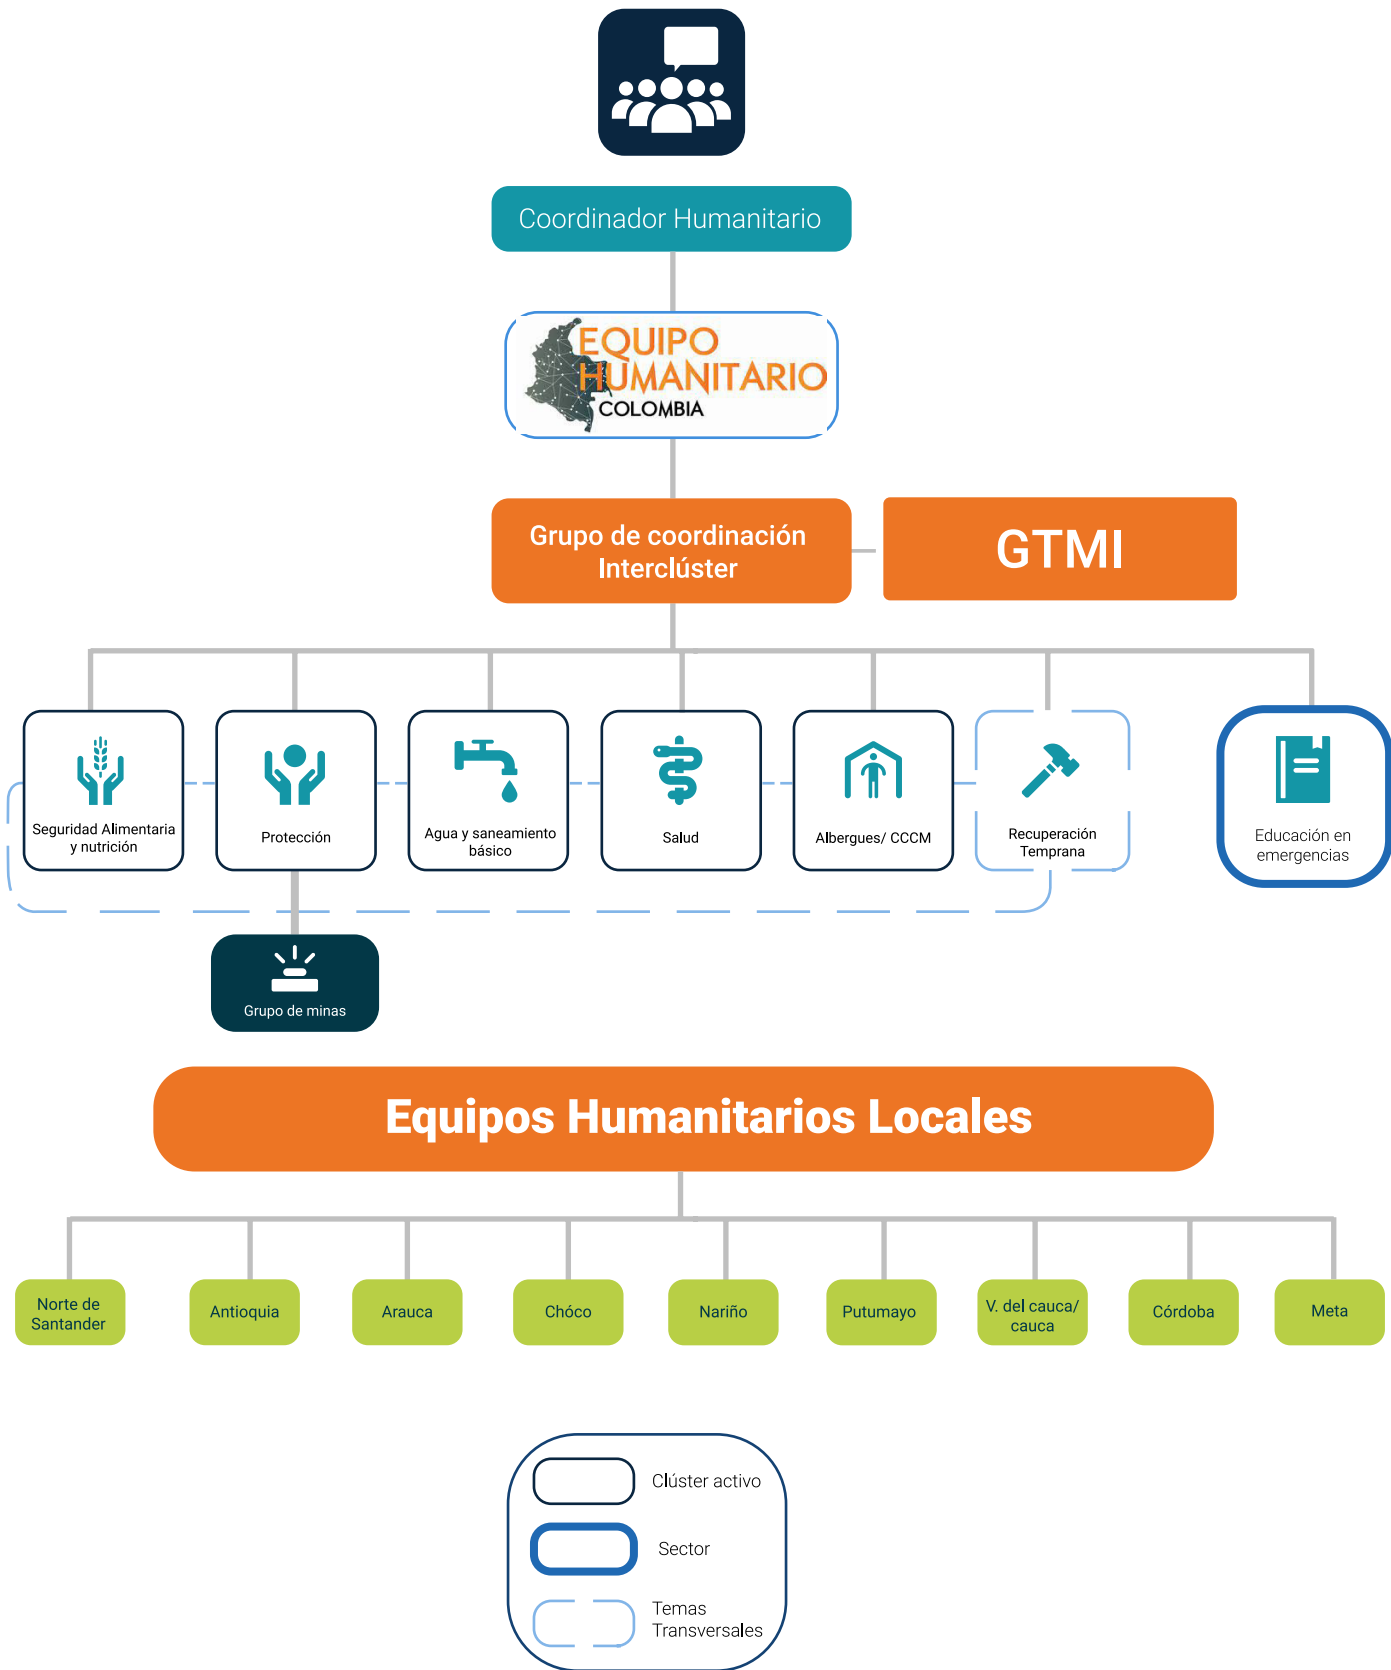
Coordinador Humanitario

EQUIPO HUMANITARIO COLOMBIA

Grupo de coordinación Interclúster

GTMI

Seguridad Alimentaria y nutrición

Protección

Agua y saneamiento básico

Salud

Albergues/ CCCM

Recuperación Temprana

Educación en emergencias

Grupo de minas

Equipos Humanitarios Locales

Norte de Santander

Antioquia

Arauca

Chóco

Nariño

Putumayo

V. del cauca/ cauca

Córdoba

Meta

Clúster activo

Sector

Temas Transversales